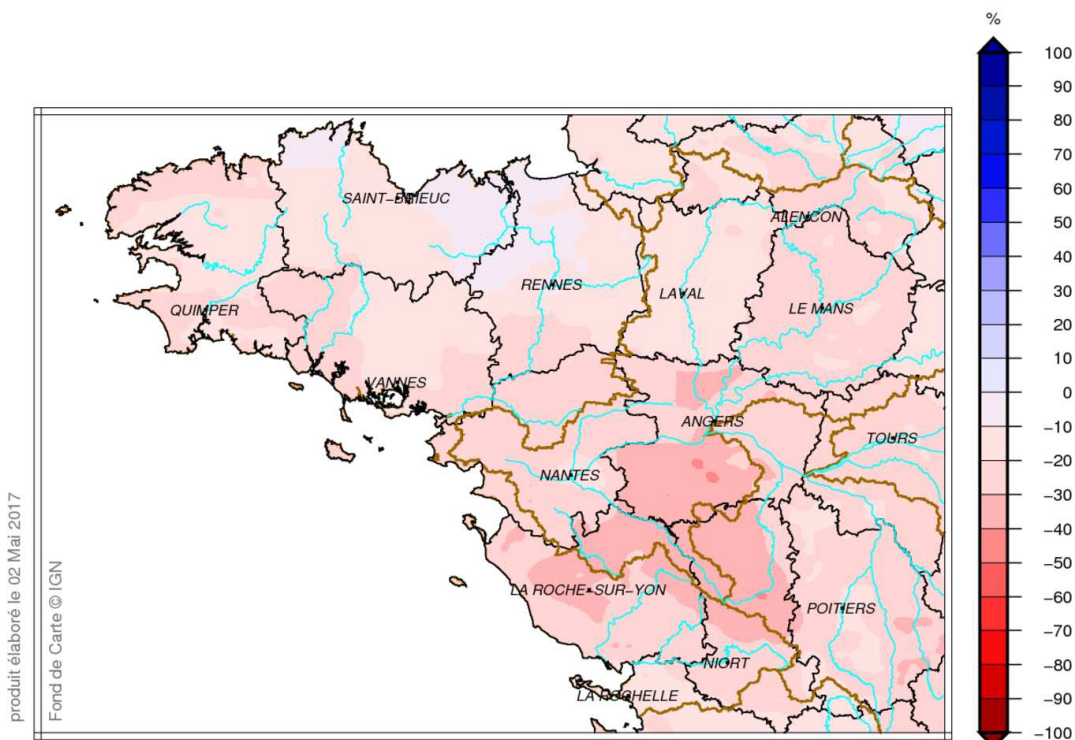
SAINT-BRIEUC
ALENCON
QUIMPER
RENNES
LAVAL
LE MANS
VANNES
ANGERS
TOURS
NANTES
LA ROCHE-SUR-YON
POITIERS
NIORT
LA ROCHELLE

produit élaboré le 02 Mai 2017
Fond de Carte © IGN

%
100
90
80
70
60
50
40
30
20
10
0
−10
−20
−30
−40
−50
−60
−70
−80
−90
−100